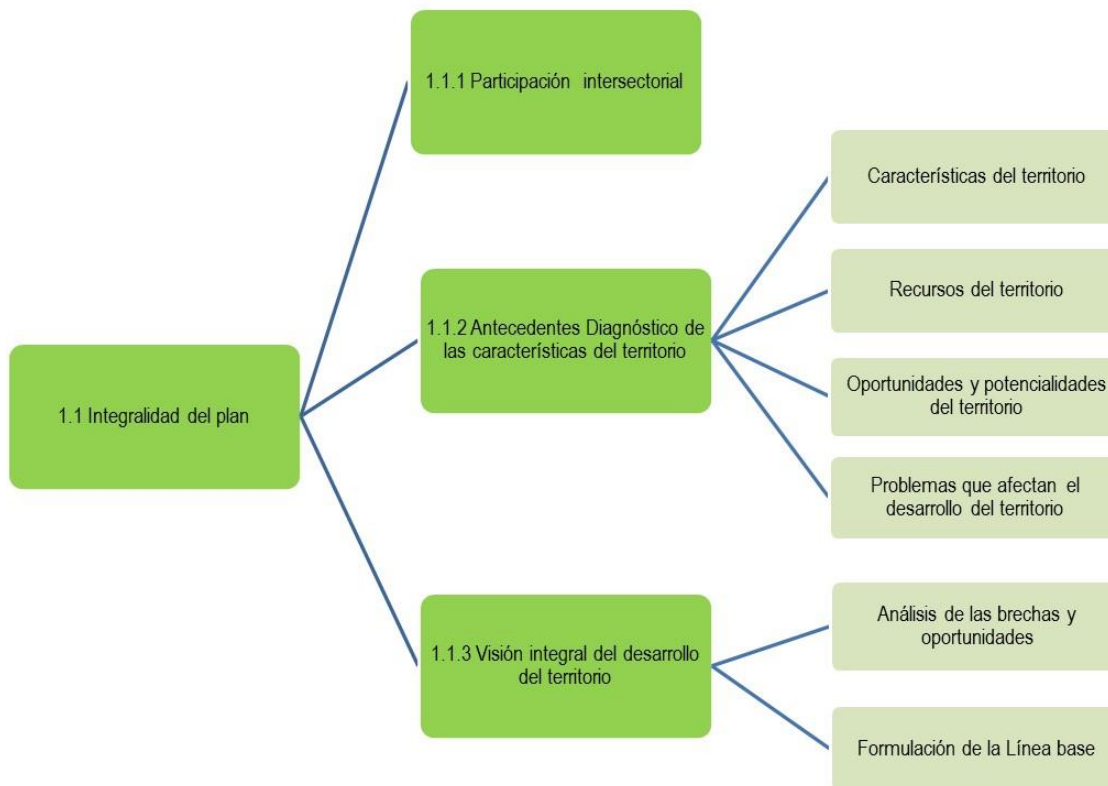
1.1 Integralidad del plan

1.1.1 Participación intersectorial

1.1.2 Antecedentes Diagnóstico de las características del territorio

Características del territorio

Recursos del territorio

Oportunidades y potencialidades del territorio

Problemas que afectan el desarrollo del territorio

1.1.3 Visión integral del desarrollo del territorio

Análisis de las brechas y oportunidades

Formulación de la Línea base